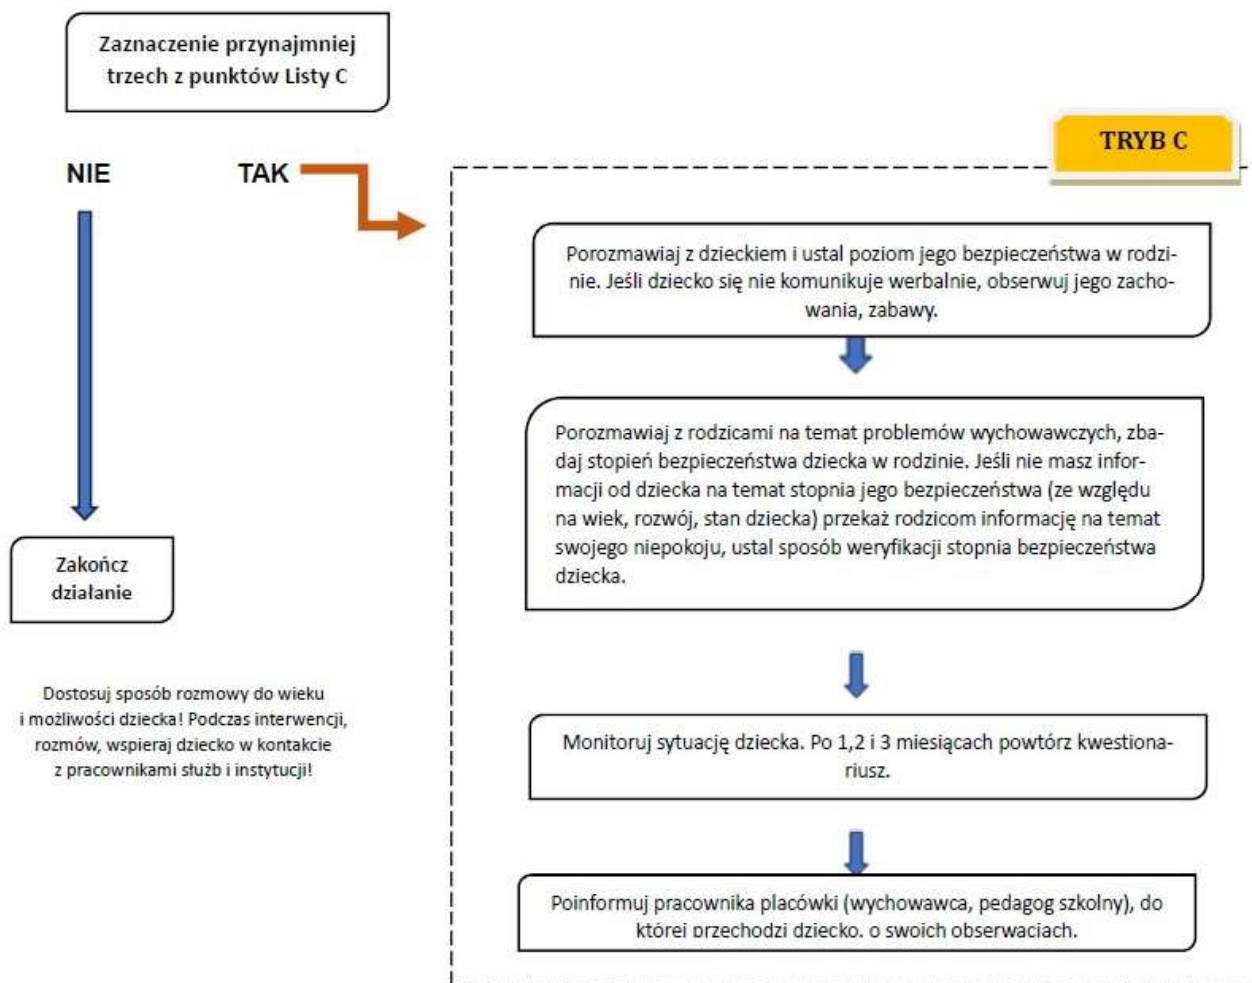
Zaznaczenie przynajmniej trzech z punktów Listy C

NIE

TAK

TRYB C

Porozmawiaj z dzieckiem i ustal poziom jego bezpieczeństwa w rodzinie. Jeśli dziecko się nie komunikuje werbalnie, obserwuj jego zachowania, zabawy.

Porozmawiaj z rodzicami na temat problemów wychowawczych, zbadaj stopień bezpieczeństwa dziecka w rodzinie. Jeśli nie masz informacji od dziecka na temat stopnia jego bezpieczeństwa (ze względu na wiek, rozwój, stan dziecka) przekaż rodzicom informację na temat swojego niepokoju, ustal sposób weryfikacji stopnia bezpieczeństwa dziecka.

Monitoruj sytuację dziecka. Po 1,2 i 3 miesiącach powtórz kwestionariusz.

Poinformuj pracownika placówki (wychowawca, pedagog szkolny), do której przechodzi dziecko, o swoich obserwacjach.

Zakończ działanie

Dostosuj sposób rozmowy do wieku i możliwości dziecka! Podczas interwencji, rozmów, wspieraj dziecko w kontakcie z pracownikami służb i instytucji!